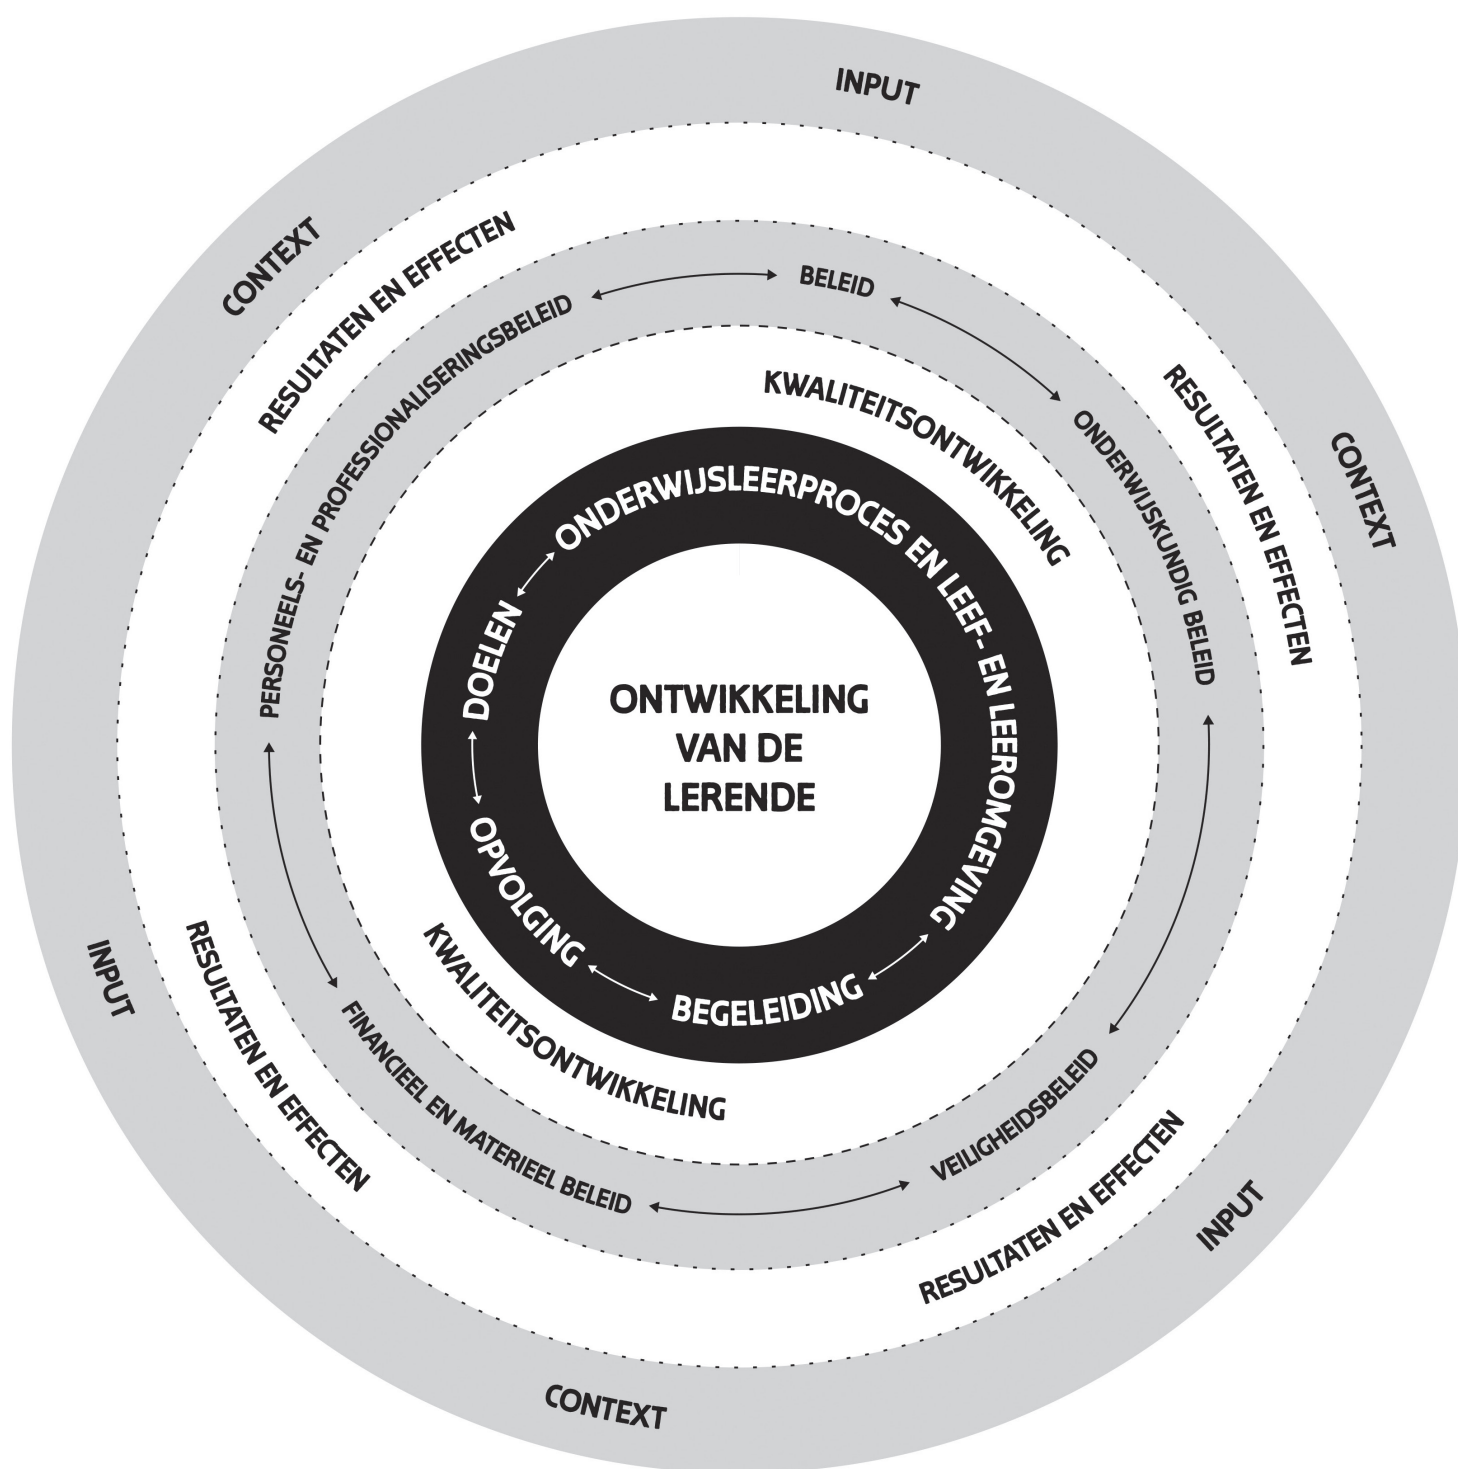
INPUT

CONTEXT

RESULTATEN EN EFFECTEN

BELEID

PERSONEELS- EN PROFESSIONALISERINGSBELEID

KWALITEITSONTWIKKELING

RESULTATEN EN EFFECTEN

CONTEXT

ONDERWIJSKUNDIG BELEID

ONDERWIJSLEERPROCES EN LEEF- EN LEEROMGEVING

DOELEN

ONTWIKKELING VAN DE LERENDE

OPVOLGING

BEGELEIDING

KWALITEITSONTWIKKELING

INPUT

RESULTATEN EN EFFECTEN

FINANCIEEL EN MATERIEEL BELEID

VEILIGHEIDSBELEID

RESULTATEN EN EFFECTEN

INPUT

CONTEXT